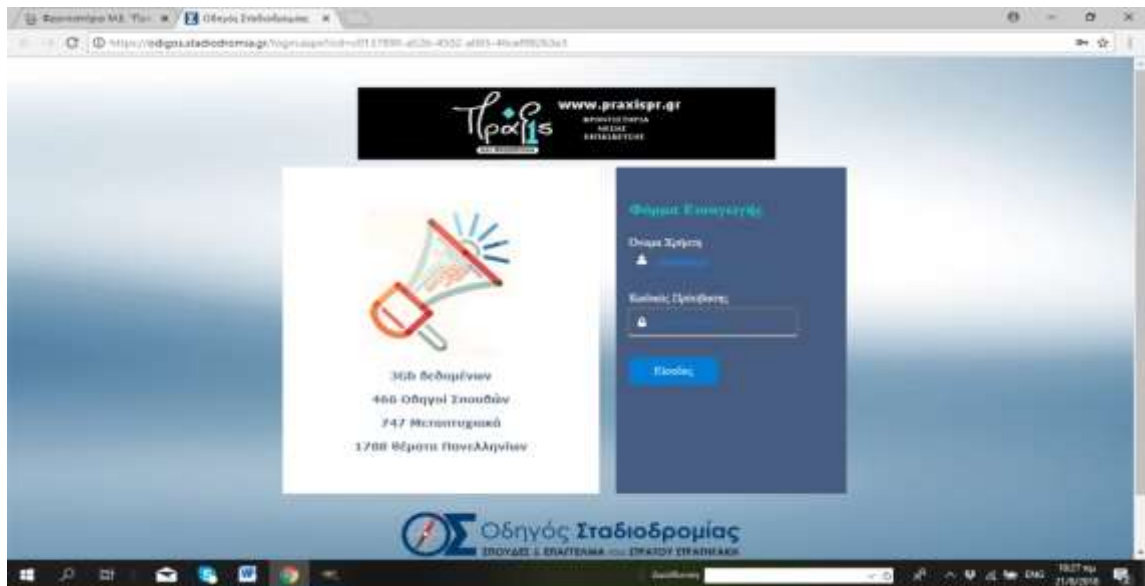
Οδηγός Σταδιοδρομίας ×

https://odigos.stadiodromia.gr/login.aspx?id=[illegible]

Πράξις www.praxispr.gr ΦΡΟΝΤΙΣΤΗΡΙΑ ΜΕΣΗΣ ΕΚΠΑΙΔΕΥΣΗΣ

3Gb δεδομένων
466 Οδηγοί Σπουδών
747 Μεταπτυχιακά
1700 θέματα Πανελληνίων

Φόρμα Εισαγωγής
Όνομα Χρήστη
Κωδικός Πρόσβασης
Είσοδος

Οδηγός Σταδιοδρομίας
ΣΠΟΥΔΕΣ & ΕΠΑΓΓΕΛΜΑ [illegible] ΣΤΡΑΤΟΥ ΣΤΡΑΤΙΩΤΙΚΗ

ENG 10:27 πμ 21/8/2018